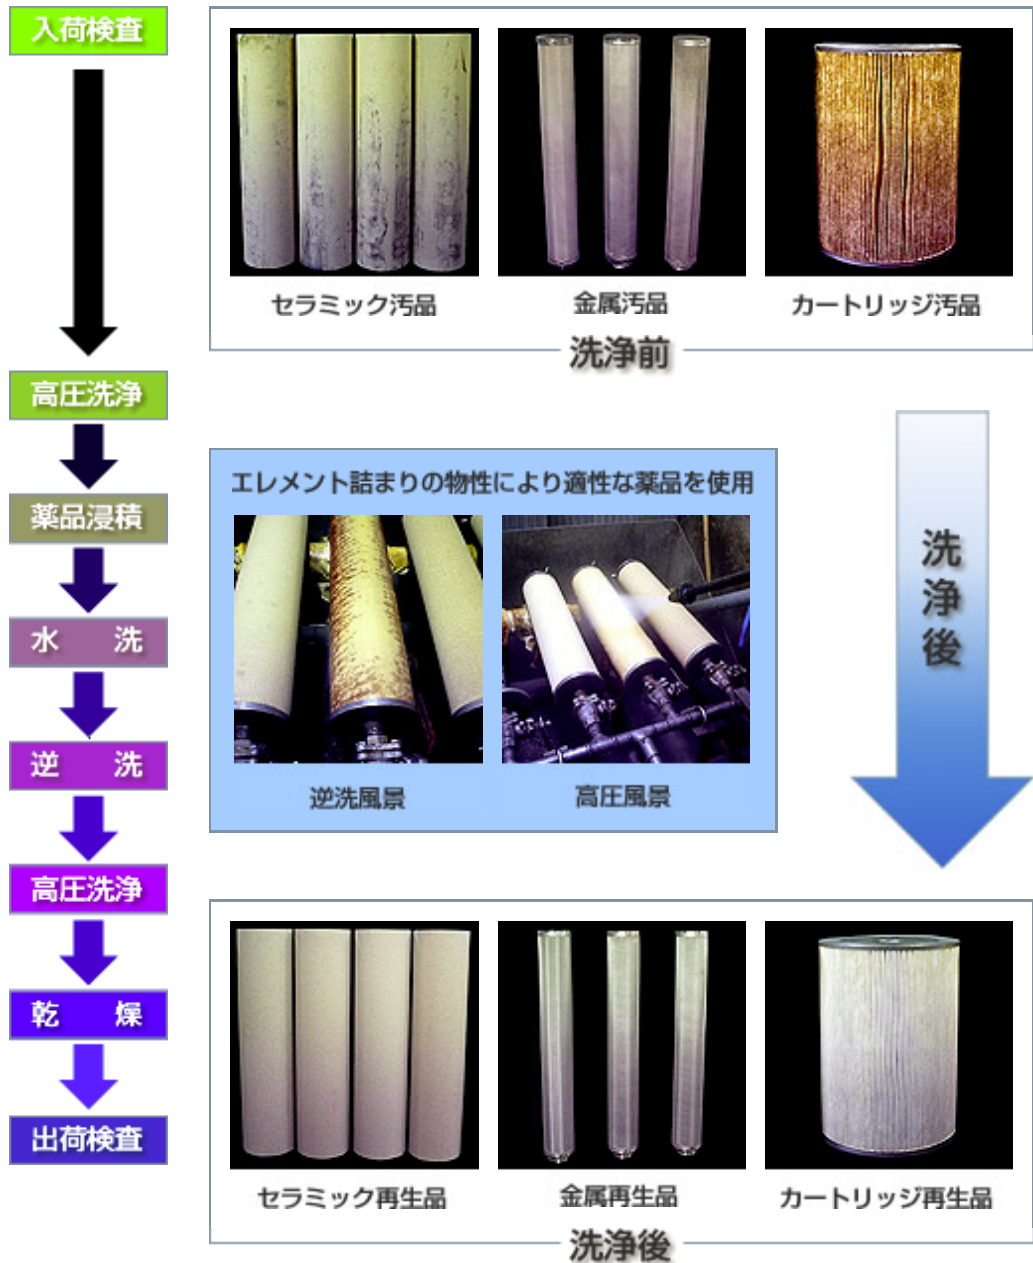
入荷検査

高圧洗浄

薬品浸積

水　洗

逆　洗

高圧洗浄

乾　燥

出荷検査

セラミック汚品

金属汚品

カートリッジ汚品

洗浄前

エレメント詰まりの物性により適性な薬品を使用

逆洗風景

高圧風景

洗浄後

セラミック再生品

金属再生品

カートリッジ再生品

洗浄後